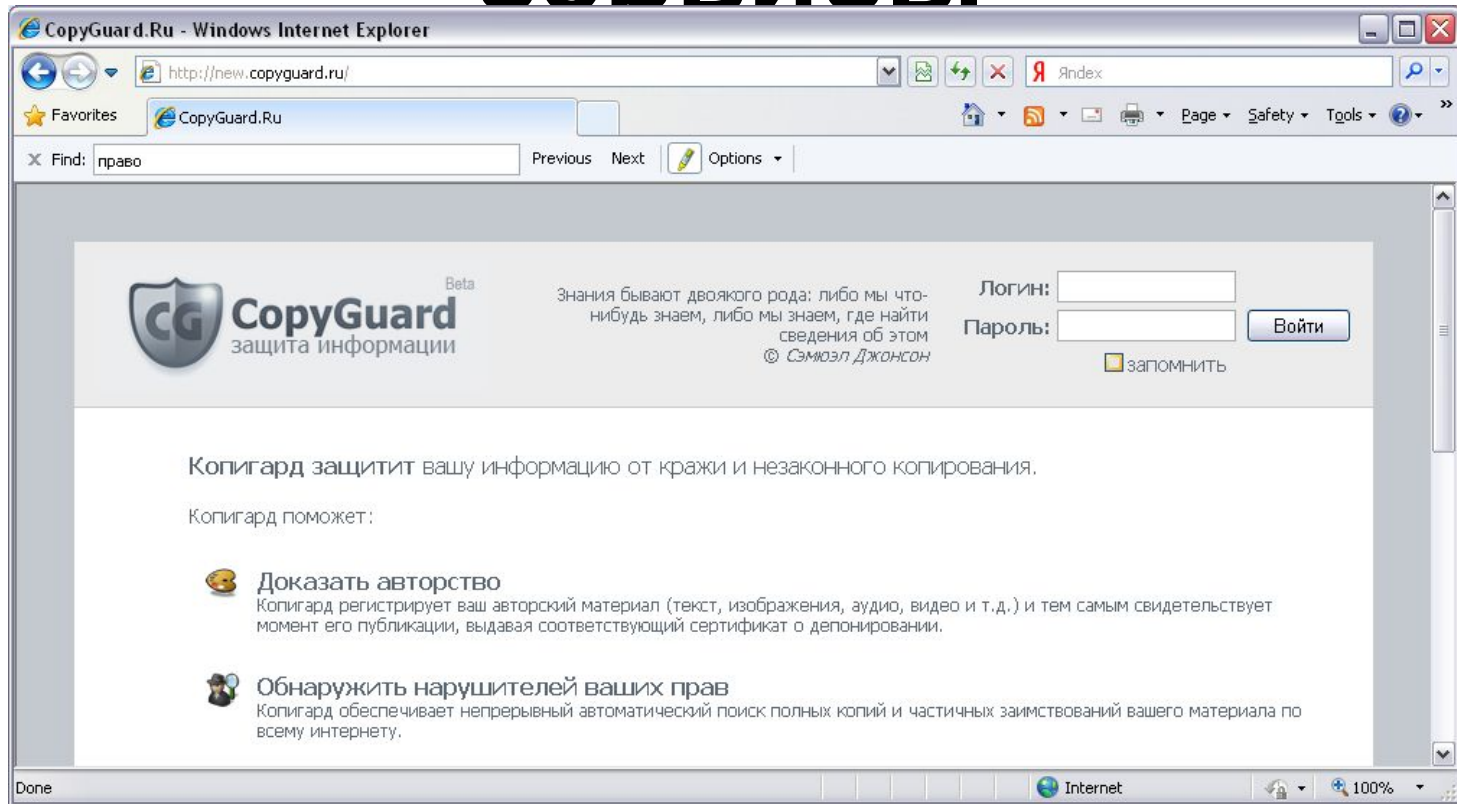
CopyGuard.Ru - Windows Internet Explorer

http://new.copyguard.ru/

Я Яndex

Favorites CopyGuard.Ru

Page ▾ Safety ▾ Tools ▾

X Find: право Previous Next Options ▾

CG CopyGuard Beta
защита информации

Знания бывают двоякого рода: либо мы что-нибудь знаем, либо мы знаем, где найти сведения об этом
© Сэмюэл Джонсон

Логин:
Пароль:
Войти
запомнить

Копигард защитит вашу информацию от кражи и незаконного копирования.

Копигард поможет:

Доказать авторство
Копигард регистрирует ваш авторский материал (текст, изображения, аудио, видео и т.д.) и тем самым свидетельствует момент его публикации, выдавая соответствующий сертификат о депонировании.

Обнаружить нарушителей ваших прав
Копигард обеспечивает непрерывный автоматический поиск полных копий и частичных заимствований вашего материала по всему интернету.

Done

Internet

100%